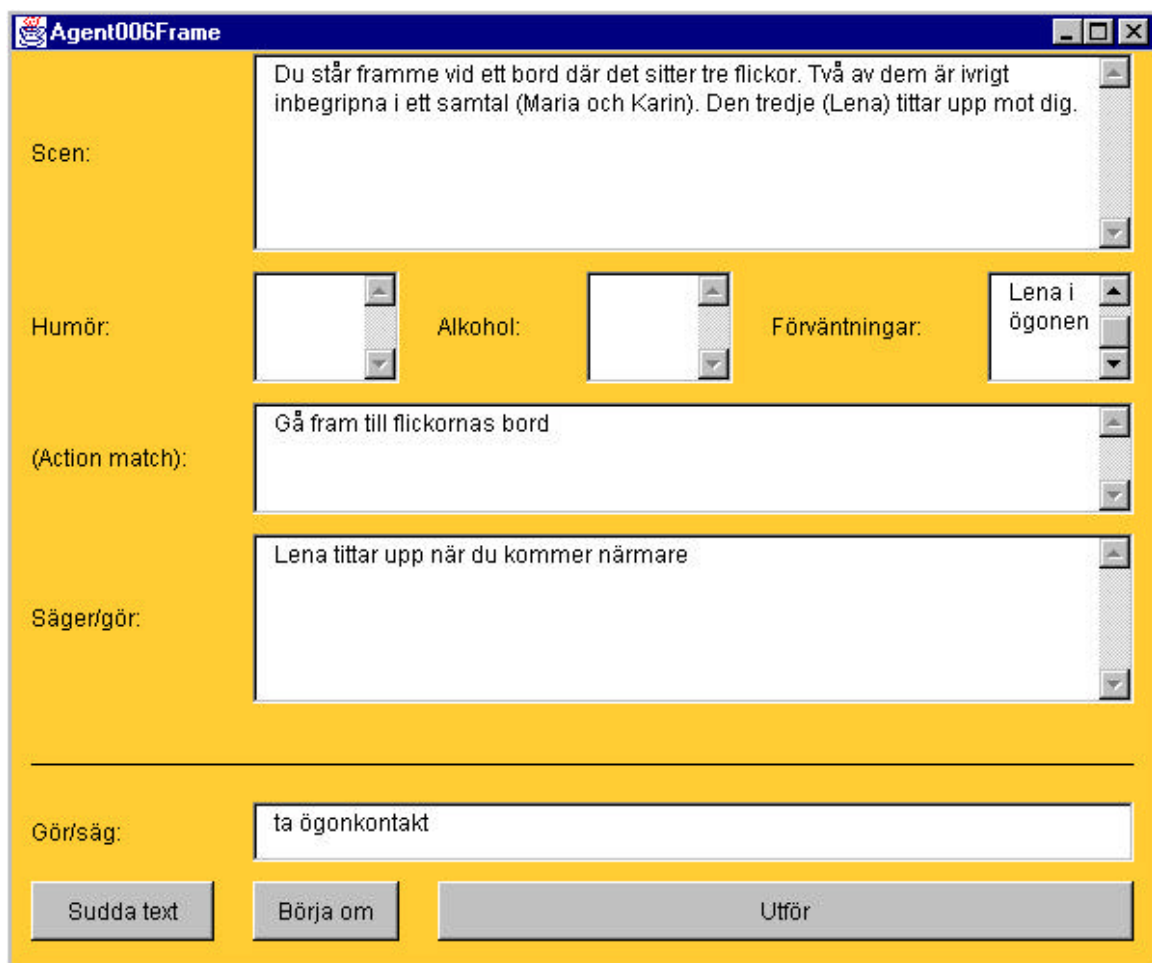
Agent006Frame

Scen:

Du står framme vid ett bord där det sitter tre flickor. Två av dem är ivrigt inbegripna i ett samtal (Maria och Karin). Den tredje (Lena) tittar upp mot dig.

Humör:

Alkohol:

Förväntningar:

Lena i ögonen

(Action match):

Gå fram till flickornas bord

Säger/gör:

Lena tittar upp när du kommer närmare

Gör/säg:

ta ögonkontakt

Sudda text

Börja om

Utför